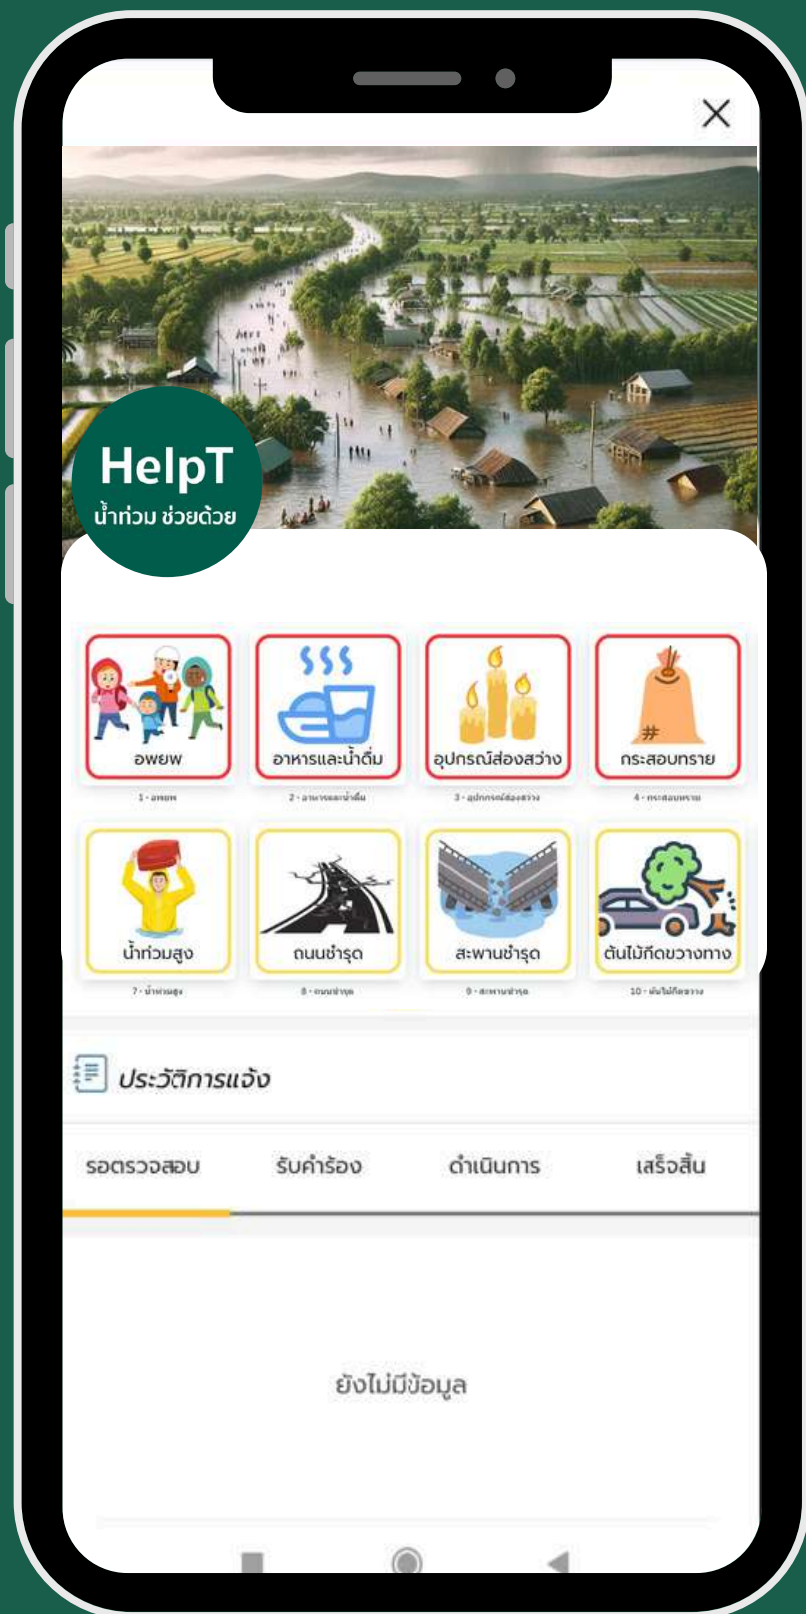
HelpT
น้ำท่วม ช่วยด้วย

อพยพ
1 - อพยพ

อาหารและน้ำดื่ม
2 - อาหารและน้ำดื่ม

อุปกรณ์ส่องสว่าง
3 - อุปกรณ์ส่องสว่าง

กระสอบทราย
4 - กระสอบทราย

น้ำท่วมสูง
7 - น้ำท่วมสูง

ถนนชำรุด
8 - ถนนชำรุด

สะพานชำรุด
9 - สะพานชำรุด

ต้นไม้กีดขวางทาง
10 - ต้นไม้กีดขวาง

ประวัติการแจ้ง

รอตรวจสอบ
รับคำร้อง
ดำเนินการ
เสร็จสิ้น

ยังไม่มีข้อมูล